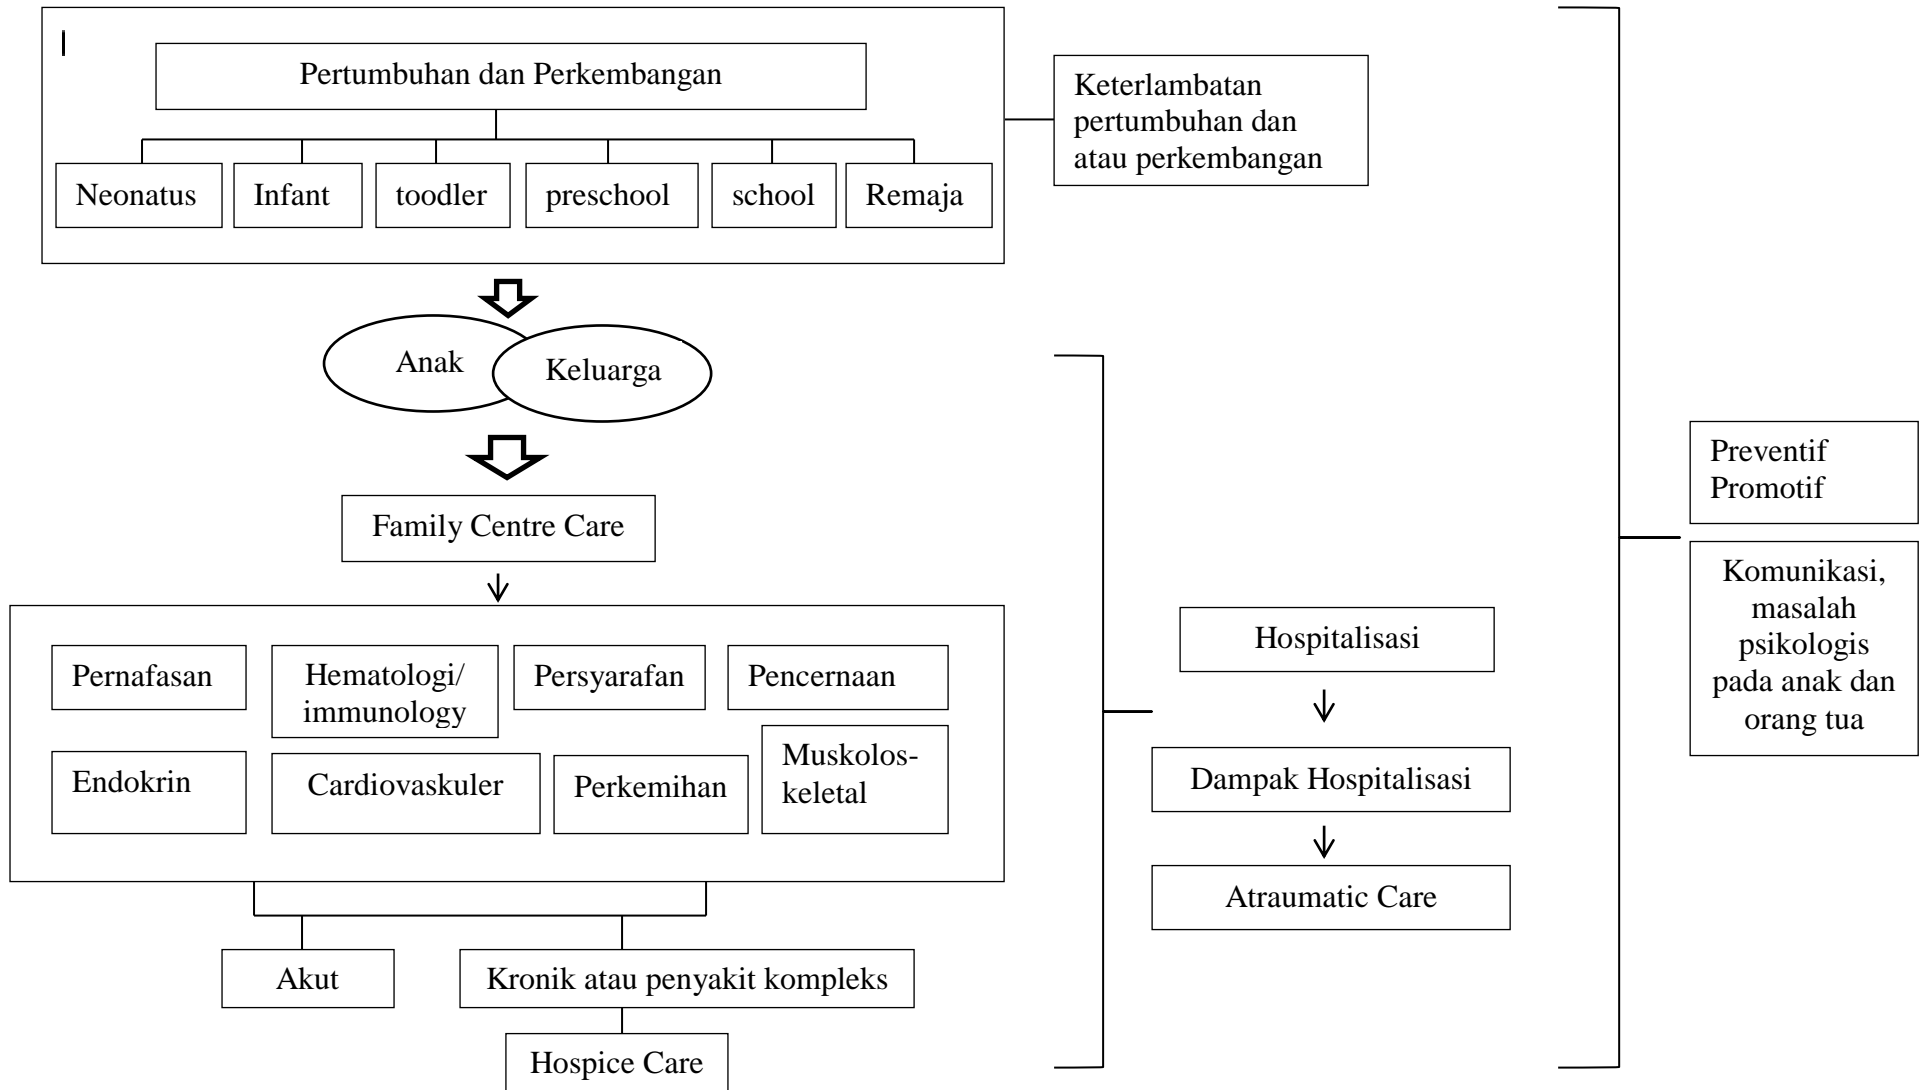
Pertumbuhan dan Perkembangan

Neonatus

Infant

toodler

preschool

school

Remaja

Keterlambatan pertumbuhan dan atau perkembangan

Anak

Keluarga

Family Centre Care

Pernafasan

Hematologi/ immunology

Persyarafan

Pencernaan

Endokrin

Cardiovaskuler

Perkemihan

Muskoloskeletal

Akut

Kronik atau penyakit kompleks

Hospice Care

Hospitalisasi

Dampak Hospitalisasi

Atraumatic Care

Preventif
Promotif

Komunikasi, masalah psikologis pada anak dan orang tua